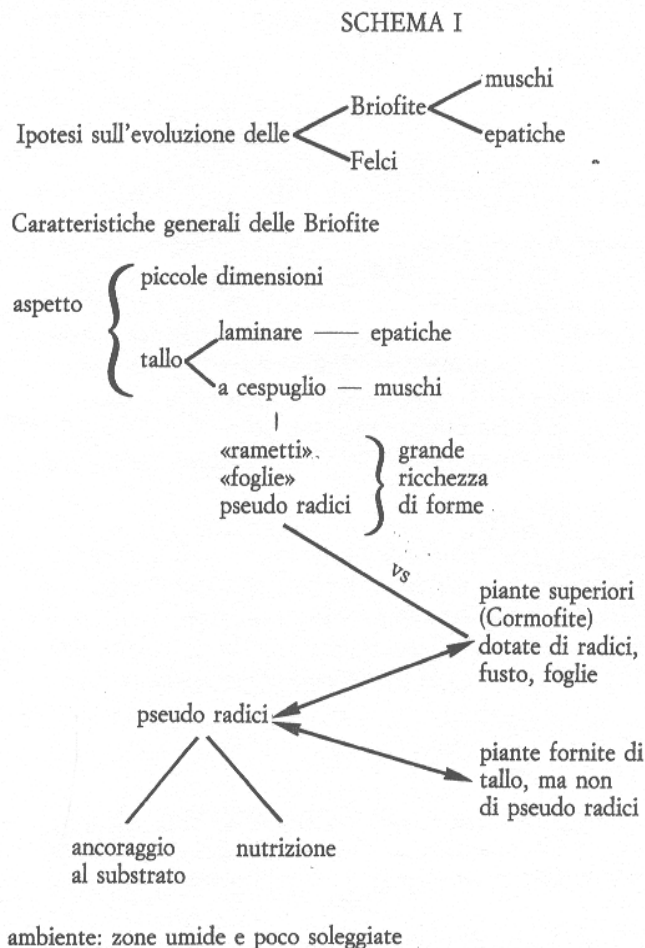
SCHEMA I

Ipotesi sull'evoluzione delle Briofite muschi epatiche
Felci

Caratteristiche generali delle Briofite

aspetto
piccole dimensioni
tallo
laminare — epatiche
a cespuglio — muschi

«rametti»
«foglie»
pseudo radici
grande ricchezza di forme

vs

piante superiori (Cormofite) dotate di radici, fusto, foglie

pseudo radici

piante fornite di tallo, ma non di pseudo radici

ancoraggio al substrato

nutrizione

ambiente: zone umide e poco soleggiate